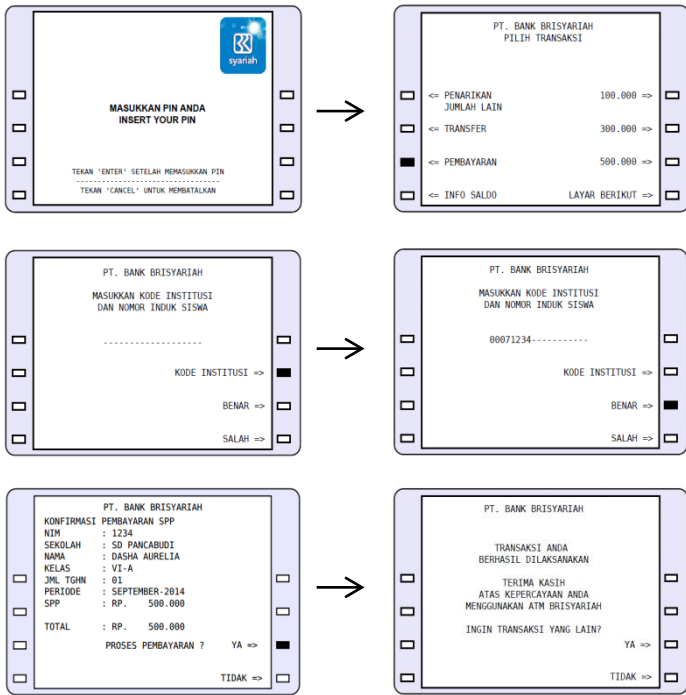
syariah

MASUKKAN PIN ANDA
INSERT YOUR PIN

TEKAN 'ENTER' SETELAH MEMASUKKAN PIN
TEKAN 'CANCEL' UNTUK MEMBATALKAN

PT. BANK BRISYARIAH
PILIH TRANSAKSI

<= PENARIKAN JUMLAH LAIN
100.000 =>

<= TRANSFER
300.000 =>

<= PEMBAYARAN
500.000 =>

<= INFO SALDO
LAYAR BERIKUT =>

PT. BANK BRISYARIAH

MASUKKAN KODE INSTITUSI
DAN NOMOR INDUK SISWA

-------------------

KODE INSTITUSI =>

BENAR =>

SALAH =>

PT. BANK BRISYARIAH

MASUKKAN KODE INSTITUSI
DAN NOMOR INDUK SISWA

00071234-----------

KODE INSTITUSI =>

BENAR =>

SALAH =>

PT. BANK BRISYARIAH

KONFIRMASI PEMBAYARAN SPP
NIM : 1234
SEKOLAH : SD PANCABUDI
NAMA : DASHA AURELIA
KELAS : VI-A
JML TGHN : 01
PERIODE : SEPTEMBER-2014
SPP : RP. 500.000

TOTAL : RP. 500.000

PROSES PEMBAYARAN ? YA =>

TIDAK =>

PT. BANK BRISYARIAH

TRANSAKSI ANDA
BERHASIL DILAKSANAKAN

TERIMA KASIH
ATAS KEPERCAYAAN ANDA
MENGGUNAKAN ATM BRISYARIAH

INGIN TRANSAKSI YANG LAIN?

YA =>

TIDAK =>